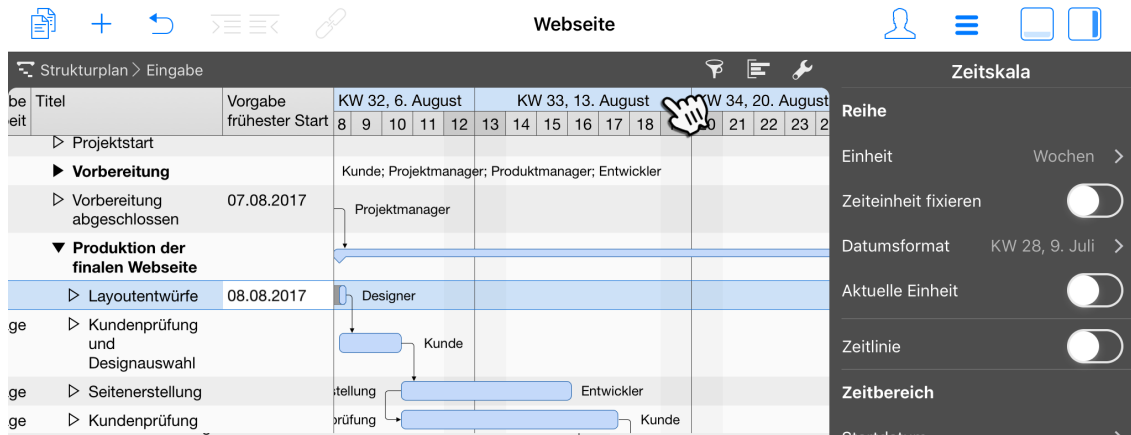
Webseite

Strukturplan > Eingabe

be eit | Titel | Vorgabe frühester Start | KW 32, 6. August | KW 33, 13. August | KW 34, 20. August
8 9 10 11 12 13 14 15 16 17 18 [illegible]0 21 22 23 2

▷ Projektstart
▶ Vorbereitung — Kunde; Projektmanager; Produktmanager; Entwickler
▷ Vorbereitung abgeschlossen — 07.08.2017 — Projektmanager
▼ Produktion der finalen Webseite
▷ Layoutentwürfe — 08.08.2017 — Designer
ge ▷ Kundenprüfung und Designauswahl — Kunde
ge ▷ Seitenerstellung — stellung — Entwickler
ge ▷ Kundenprüfung — prüfung — Kunde

Zeitskala
Reihe
Einheit — Wochen >
Zeiteinheit fixieren
Datumsformat — KW 28, 9. Juli >
Aktuelle Einheit
Zeitlinie
Zeitbereich